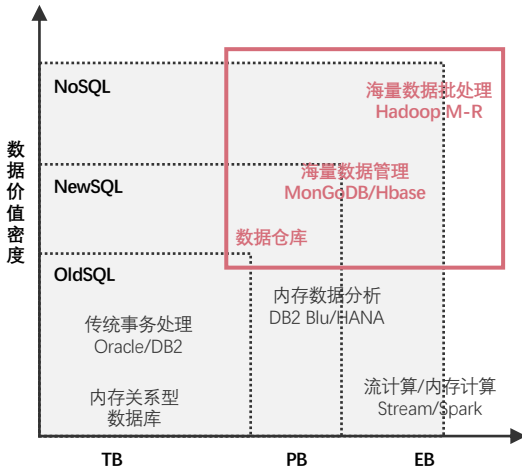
数据价值密度

NoSQL

NewSQL

OldSQL

海量数据批处理
Hadoop M-R

海量数据管理
MonGoDB/Hbase

数据仓库

内存数据分析
DB2 Blu/HANA

传统事务处理
Oracle/DB2

内存关系型
数据库

流计算/内存计算
Stream/Spark

TB

PB

EB